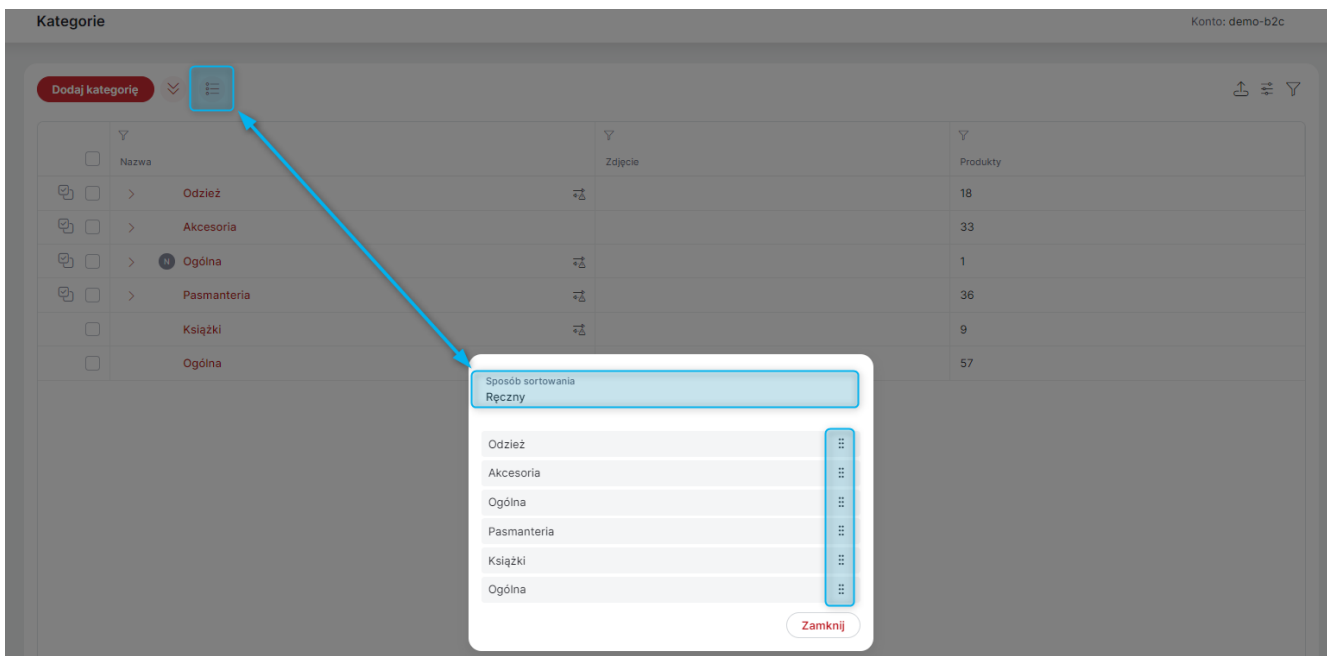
Kategorie

Konto: demo-b2c

Dodaj kategorię

| | Nazwa | Zdjęcie | Produkty |
|---|---|---|---|
| | Odzież | | 18 |
| | Akcesoria | | 33 |
| | N Ogólna | | 1 |
| | Pasmanteria | | 36 |
| | Książki | | 9 |
| | Ogólna | | 57 |

Sposób sortowania
Ręczny

Odzież
Akcesoria
Ogólna
Pasmanteria
Książki
Ogólna

Zamknij